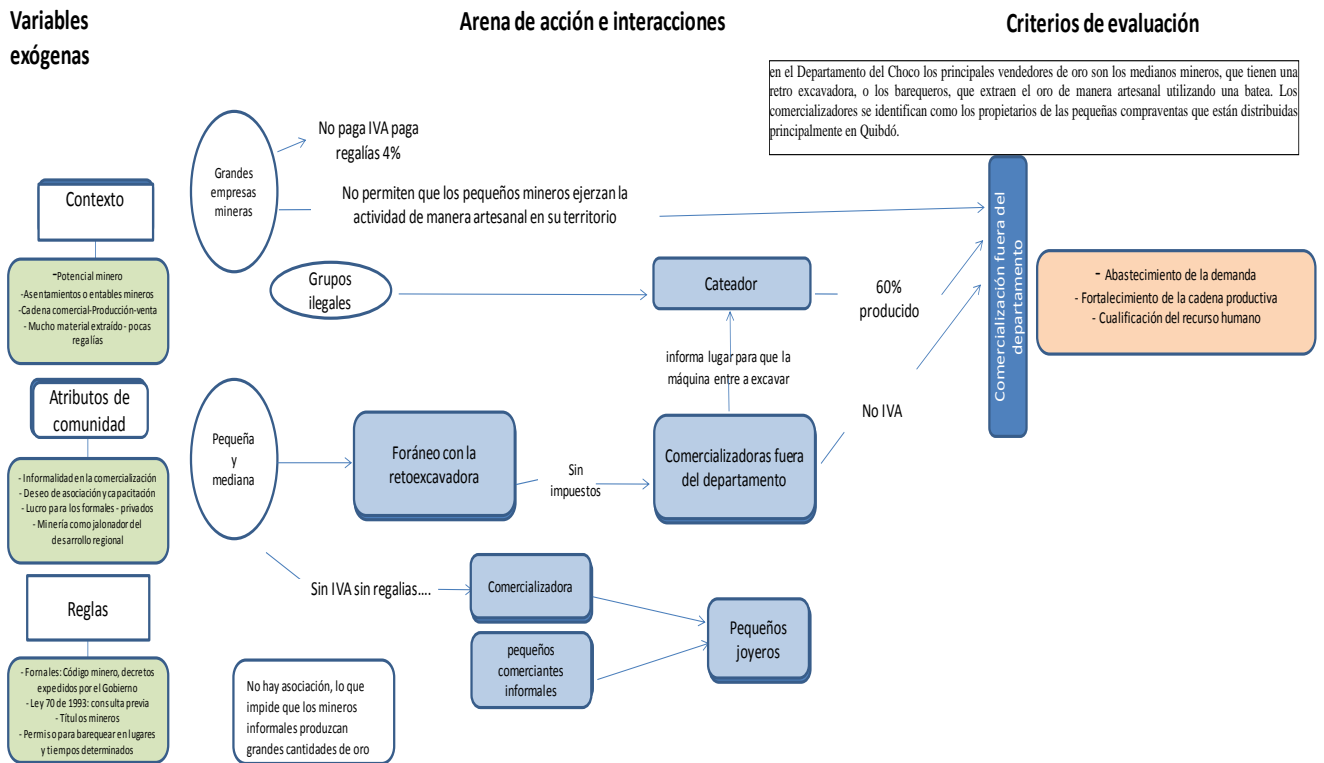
Variables exógenas

Arena de acción e interacciones

Criterios de evaluación

en el Departamento del Choco los principales vendedores de oro son los medianos mineros, que tienen una retro excavadora, o los barequeros, que extraen el oro de manera artesanal utilizando una batea. Los comercializadores se identifican como los propietarios de las pequeñas compraventas que están distribuidas principalmente en Quibdó.

Contexto

-Potencial minero
-Asentamientos o entables mineros
-Cadena comercial-Producción-venta
- Mucho material extraído - pocas regalías

Atributos de comunidad

- Informalidad en la comercialización
- Deseo de asociación y capacitación
- Lucro para los formales - privados
- Minería como jalonador del desarrollo regional

Reglas

- Fornales: Código minero, decretos expedidos por el Gobierno
- Ley 70 de 1993: consulta previa
- Titulos mineros
- Permiso para barequear en lugares y tiempos determinados

Grandes empresas mineras

No paga IVA paga regalías 4%

No permiten que los pequeños mineros ejerzan la actividad de manera artesanal en su territorio

Grupos ilegales

Cateador

60% producido

informa lugar para que la máquina entre a excavar

Pequeña y mediana

Foráneo con la retoexcavadora

Sin impuestos

Comercializadoras fuera del departamento

No IVA

Sin IVA sin regalias….

Comercializadora

pequeños comerciantes informales

Pequeños joyeros

No hay asociación, lo que impide que los mineros informales produzcan grandes cantidades de oro

Comercialización fuera del departamento

- Abastecimiento de la demanda
- Fortalecimiento de la cadena productiva
- Cualificación del recurso humano